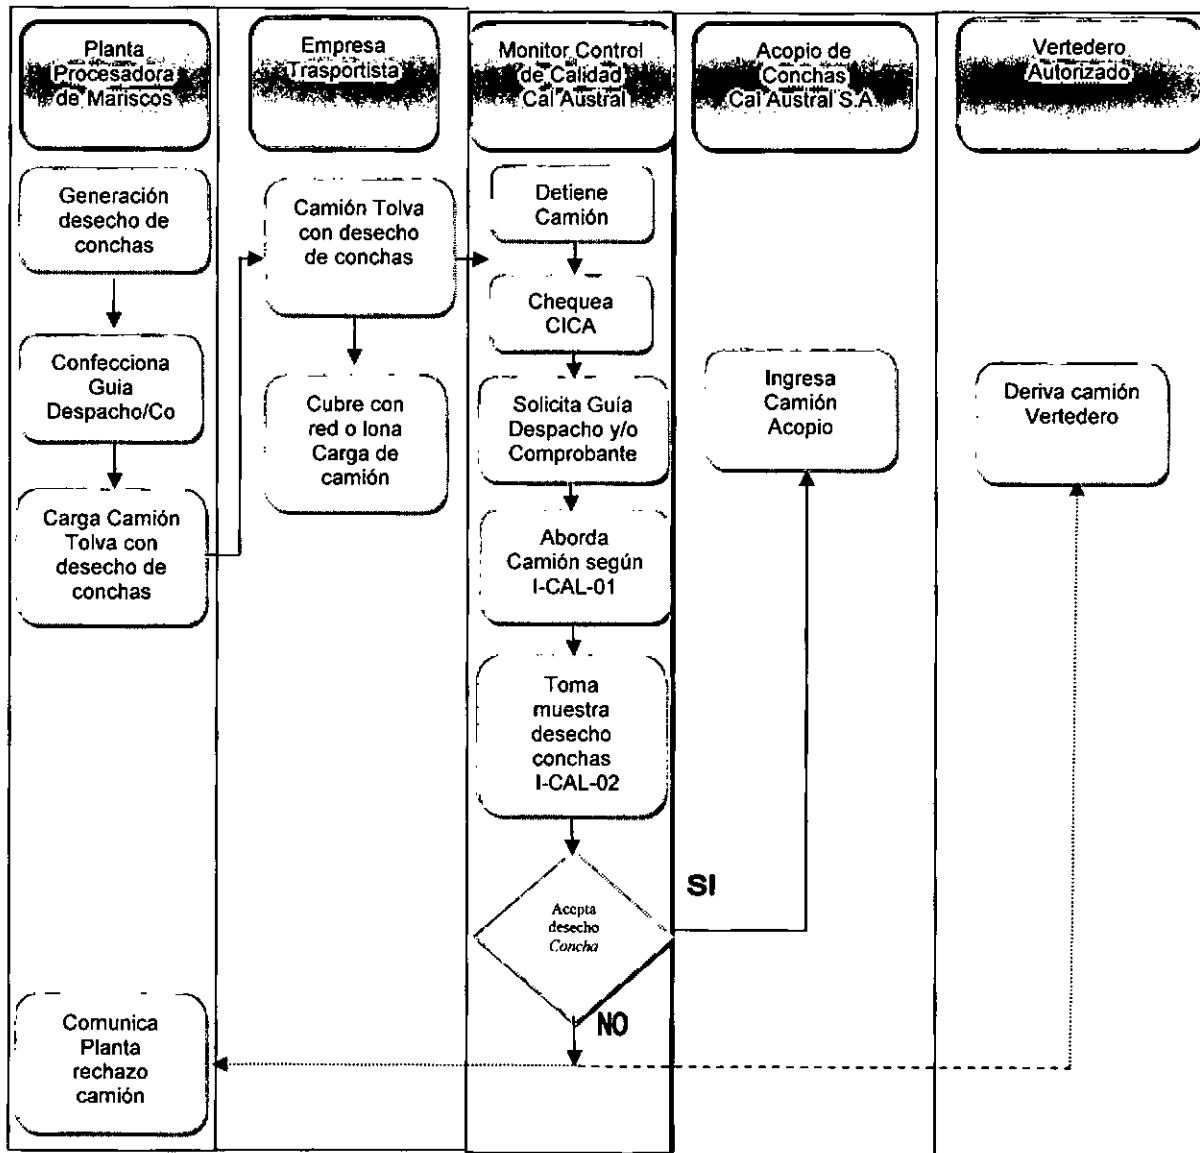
Planta Procesadora de Mariscos

Empresa Trasportista

Monitor Control de Calidad Cal Austral

Acopio de Conchas Cal Austral S.A.

Vertedero Autorizado

Generación desecho de conchas

Confecciona Guia Despacho/Co

Carga Camión Tolva con desecho de conchas

Camión Tolva con desecho de conchas

Cubre con red o lona Carga de camión

Detiene Camión

Chequea CICA

Solicita Guía Despacho y/o Comprobante

Aborda Camión según I-CAL-01

Toma muestra desecho conchas I-CAL-02

Acepta desecho Concha

SI

NO

Ingresa Camión Acopio

Deriva camión Vertedero

Comunica Planta rechazo camión